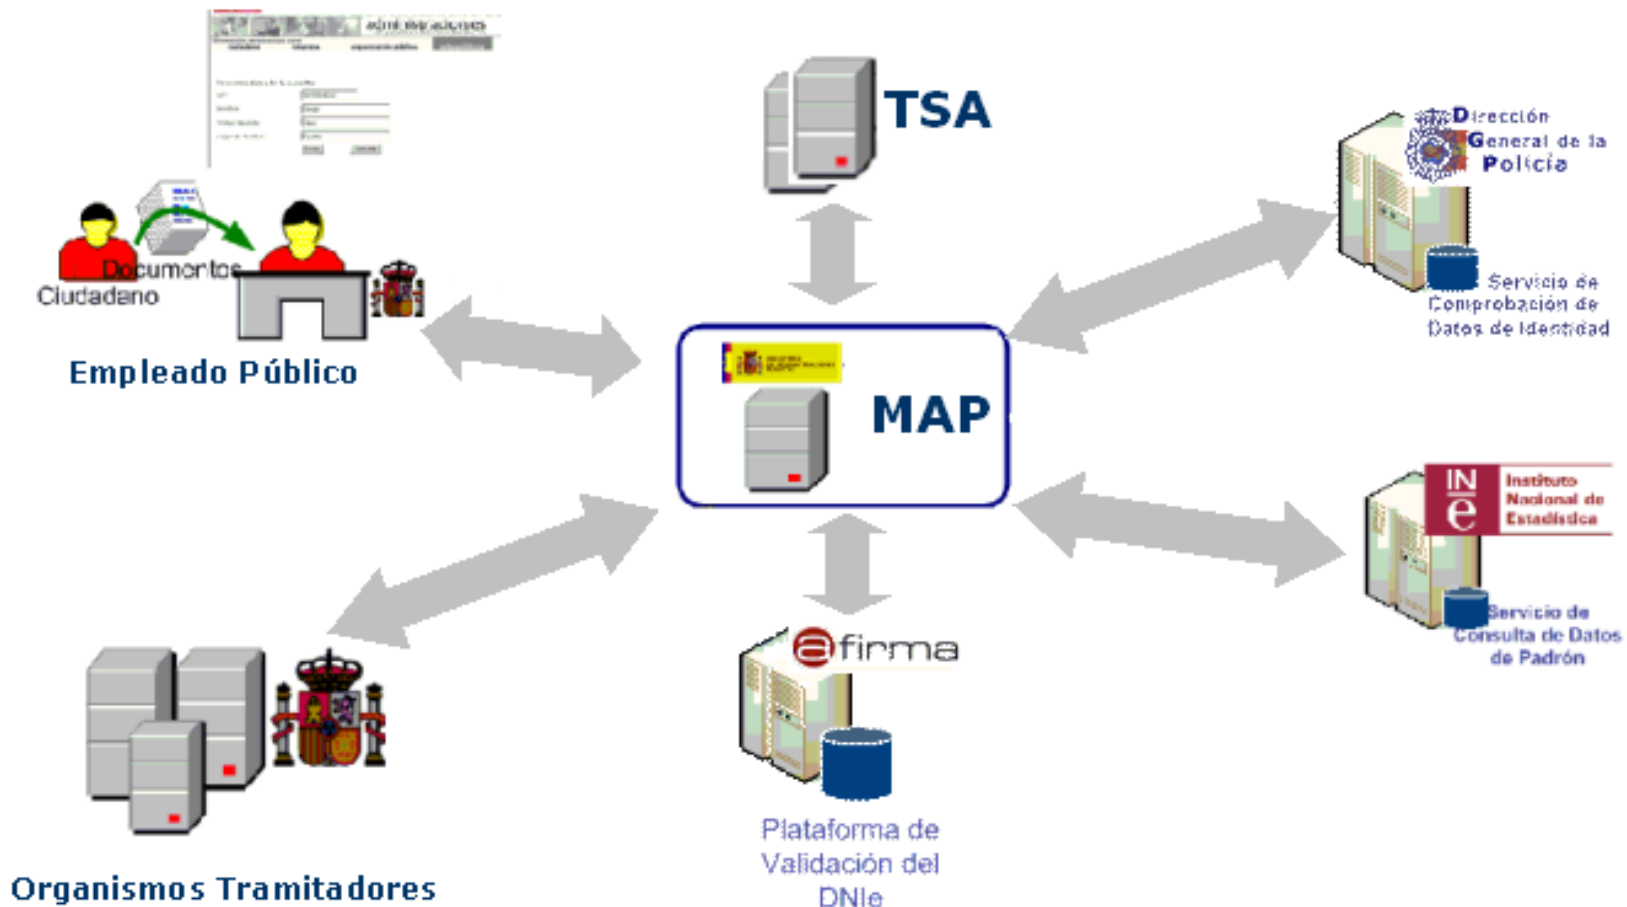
administraciones

TSA

Dirección General de la Policía

Documentos

Ciudadano

Empleado Público

Servicio de Comprobación de Datos de Identidad

MAP

IN e Instituto Nacional de Estadística

Servicio de Consulta de Datos de Padrón

@firma

Organismos Tramitadores

Plataforma de Validación del DNIe